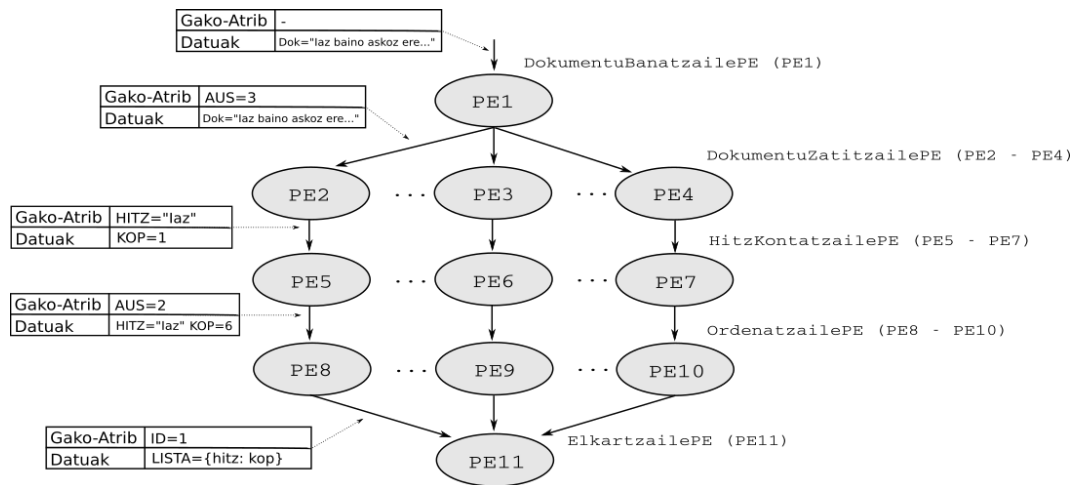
| Gako-Atrib | - |
|---|---|
| Datuak | Dok="Iaz baino askoz ere..." |

DokumentuBanatzailePE (PE1)

PE1

| Gako-Atrib | AUS=3 |
|---|---|
| Datuak | Dok="Iaz baino askoz ere..." |

DokumentuZatitzailePE (PE2 - PE4)

PE2 ... PE3 ... PE4

| Gako-Atrib | HITZ="Iaz" |
|---|---|
| Datuak | KOP=1 |

HitzKontatzailePE (PE5 - PE7)

PE5 ... PE6 ... PE7

| Gako-Atrib | AUS=2 |
|---|---|
| Datuak | HITZ="Iaz" KOP=6 |

OrdenatzailePE (PE8 - PE10)

PE8 ... PE9 ... PE10

| Gako-Atrib | ID=1 |
|---|---|
| Datuak | LISTA={hitz: kop} |

ElkartzailePE (PE11)

PE11